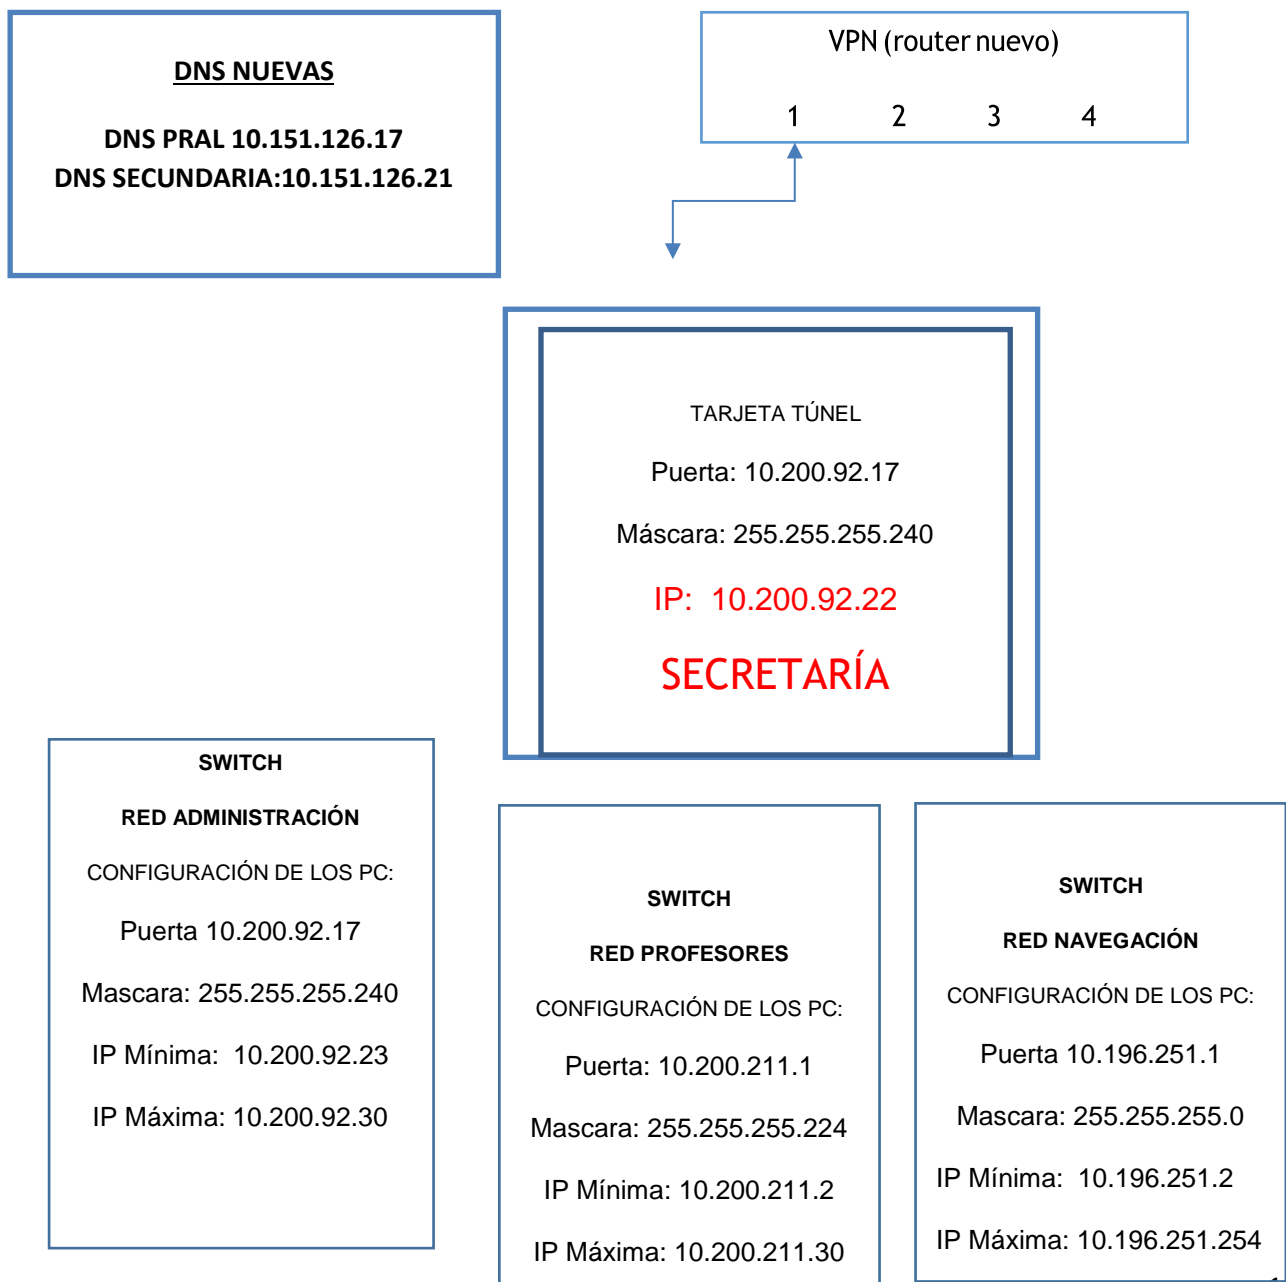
DNS NUEVAS

DNS PRAL 10.151.126.17
DNS SECUNDARIA:10.151.126.21

VPN (router nuevo)

1 2 3 4

TARJETA TÚNEL

Puerta: 10.200.92.17

Máscara: 255.255.255.240

IP: 10.200.92.22

SECRETARÍA

SWITCH

RED ADMINISTRACIÓN

CONFIGURACIÓN DE LOS PC:

Puerta 10.200.92.17

Mascara: 255.255.255.240

IP Mínima: 10.200.92.23

IP Máxima: 10.200.92.30

SWITCH

RED PROFESORES

CONFIGURACIÓN DE LOS PC:

Puerta: 10.200.211.1

Mascara: 255.255.255.224

IP Mínima: 10.200.211.2

IP Máxima: 10.200.211.30

SWITCH

RED NAVEGACIÓN

CONFIGURACIÓN DE LOS PC:

Puerta 10.196.251.1

Mascara: 255.255.255.0

IP Mínima: 10.196.251.2

IP Máxima: 10.196.251.254